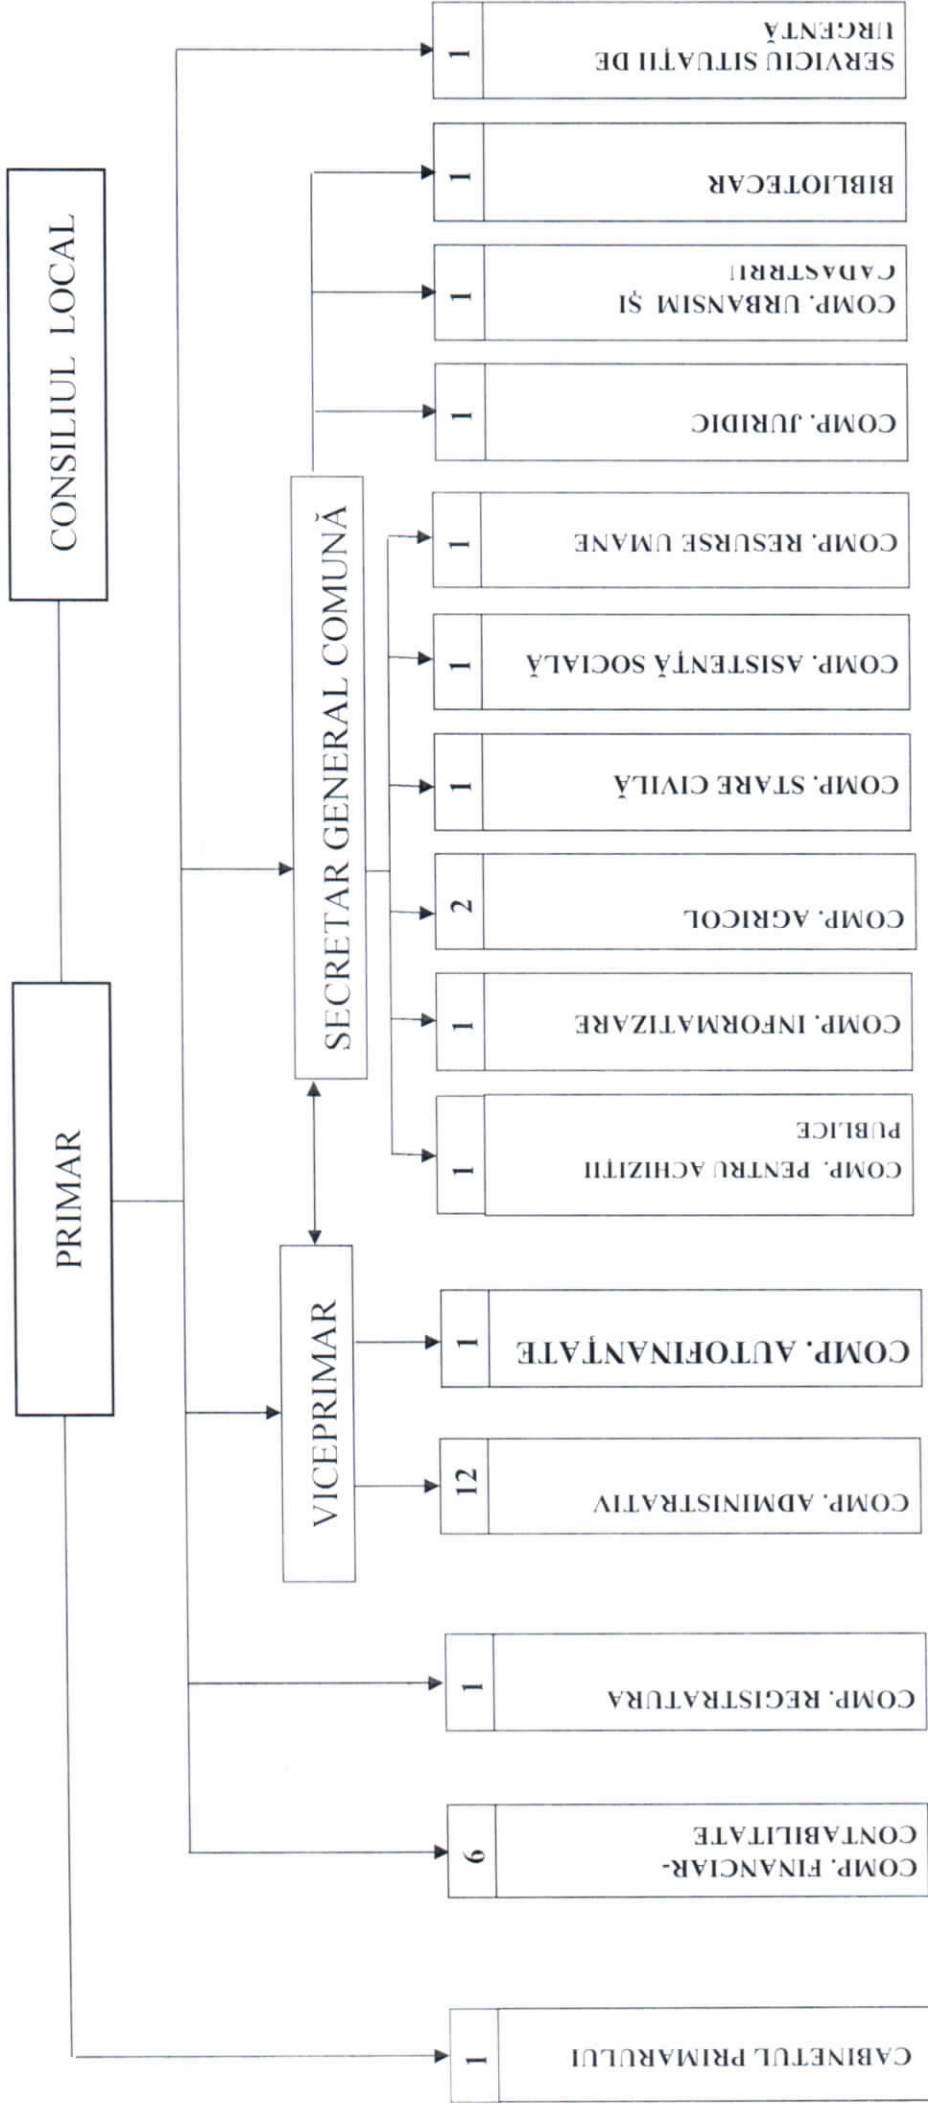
CONSILIUL LOCAL

PRIMAR

SECRETAR GENERAL COMUNĂ

VICEPRIMAR

SERVICIU SITUAȚII DE URGENȚĂ 1

BIBLIOTECAR 1

COMP. URBANISM ȘI CADASTRU 1

COMP. JURIDIC 1

COMP. RESURSE UMANE 1

COMP. ASISTENȚĂ SOCIALĂ 1

COMP. STARE CIVILĂ 1

COMP. AGRICOL 2

COMP. INFORMATIZARE 1

COMP. PENTRU ACHIZIȚII PUBLICE 1

COMP. AUTOFINANȚATE 1

COMP. ADMINISTRATIV 12

COMP. REGISTRATURA 1

COMP. FINANCIAR-CONTABILITATE 6

CABINETUL PRIMARULUI 1